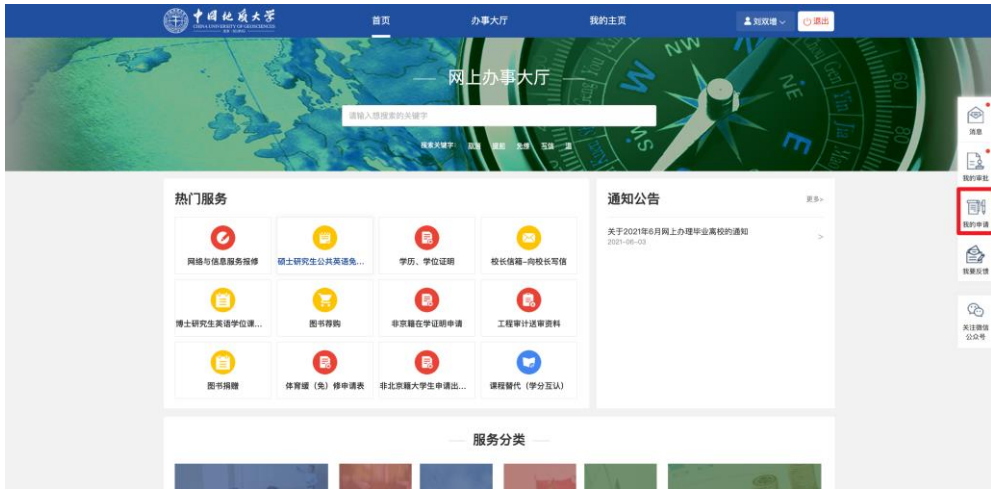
中国地质大学
CHINA UNIVERSITY OF GEOSCIENCES
BEIJING

首页 办事大厅 我的主页 刘双增 退出

网上办事大厅

请输入您搜索的关键字

搜索关键字： 后勤 缓考 免修 互换 一卡

消息
我的审批
我的申请
我要反馈
关注微信公众号

热门服务

网络与信息服务报修
硕士研究生公共英语免...
学历、学位证明
校长信箱-向校长写信
博士研究生英语学位课...
图书荐购
非京籍在学证明申请
工程审计送审资料
图书捐赠
体育缓（免）修申请表
非北京籍大学生申请出...
课程替代（学分互认）

通知公告
更多
关于2021年6月网上办理毕业离校的通知
2021-06-03

服务分类